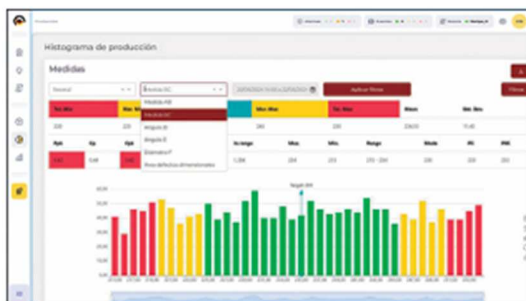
Histograma de producción

Medidas

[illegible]

Medida DC

Aplicar filtros

Medida AB
Medida DC
Ángulo B
Ángulo E
Diámetro F
Paso defectos dimensionales

Tol. Mín
Tol. Máx
Mín. Máx
Tol. Máx
Mean
Std. Dev.

Cpk
Cp
Rango
Moda

Target 204